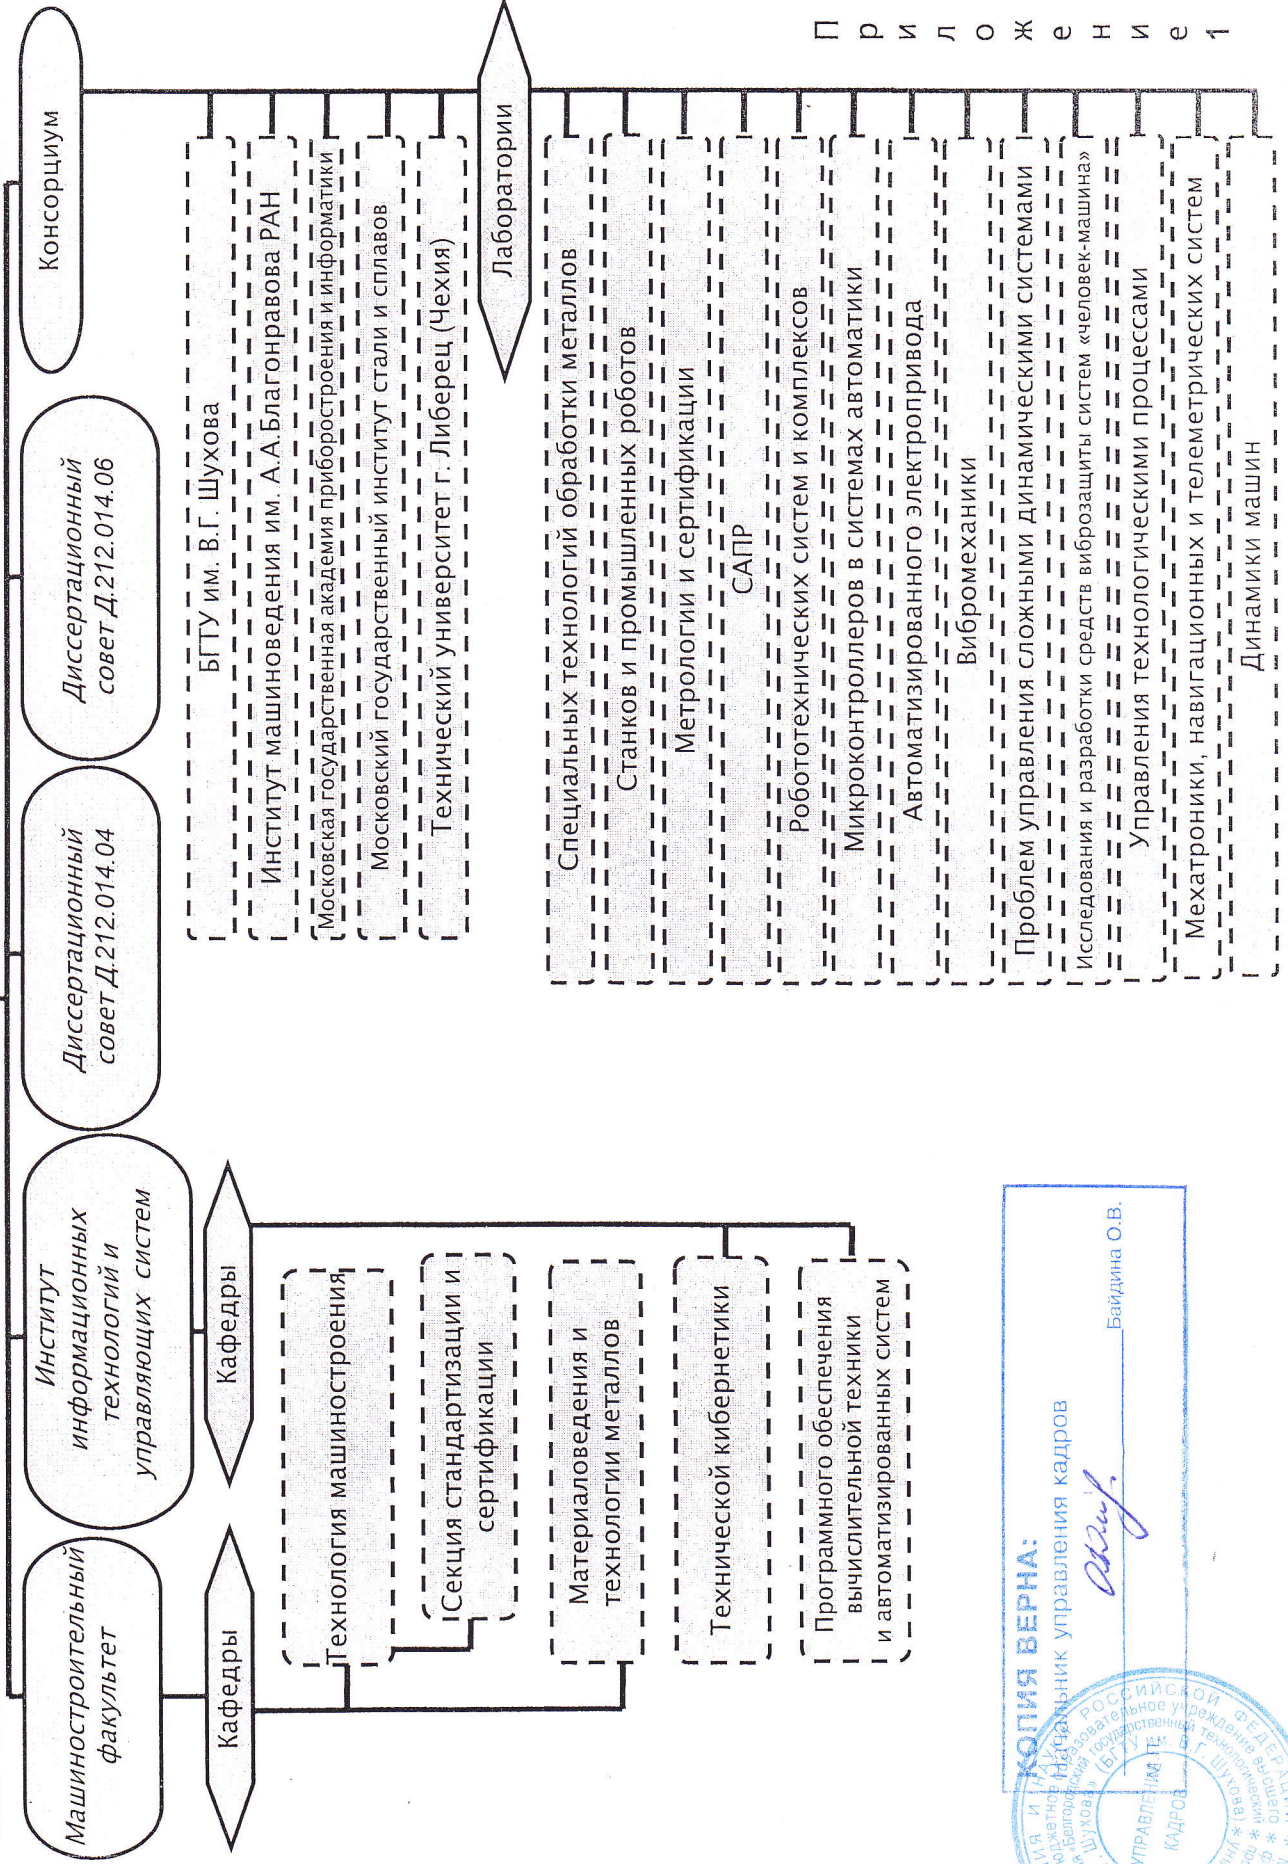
Приложение 1

Машиностроительный факультет

Институт информационных технологий и управляющих систем

Диссертационный совет Д.212.014.04

Диссертационный совет Д.212.014.06

Консорциум

Кафедры

Технология машиностроения

Секция стандартизации и сертификации

Материаловедения и технологии металлов

Кафедры

Технической кибернетики

Программного обеспечения вычислительной техники и автоматизированных систем

БГТУ им. В.Г. Шухова

Институт машиноведения им. А.А.Благонравова РАН

Московская государственная академия приборостроения и информатики

Московский государственный институт стали и сплавов

Технический университет г. Либерец (Чехия)

Лаборатории

Специальных технологий обработки металлов

Станков и промышленных роботов

Метрологии и сертификации

САПР

Робототехнических систем и комплексов

Микроконтроллеров в системах автоматики

Автоматизированного электропривода

Вибромеханики

Проблем управления сложными динамическими системами

Исследования и разработки средств виброзащиты систем «человек-машина»

Управления технологическими процессами

Мехатроники, навигационных и телеметрических систем

Динамики машин

КОПИЯ ВЕРНА:
Начальник управления кадров
Байдина О.В.

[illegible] РОССИЙСКОЙ ФЕДЕРАЦИИ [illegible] бюджетное образовательное учреждение высшего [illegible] «Белгородский государственный технологический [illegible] Шухова» (БГТУ им. В.Г. Шухова) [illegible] УПРАВЛЕНИЕ КАДРОВ